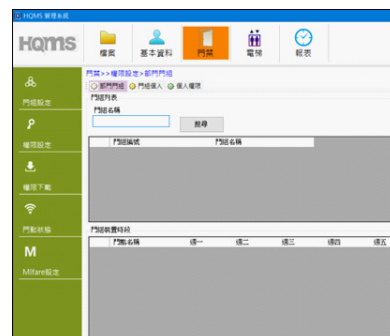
HQMS 管理系統

HQMS

檔案

基本資料

門禁

電梯

報表

門組設定

權限設定

權限下載

門點狀態

M

Mifare設定

門禁>>權限設定>部門門組

部門門組

門組個人

個人權限

門組列表

門組名稱

搜尋

門組編號

門組名稱

門組有效時段

門點名稱

週一

週二

週三

週四

週五